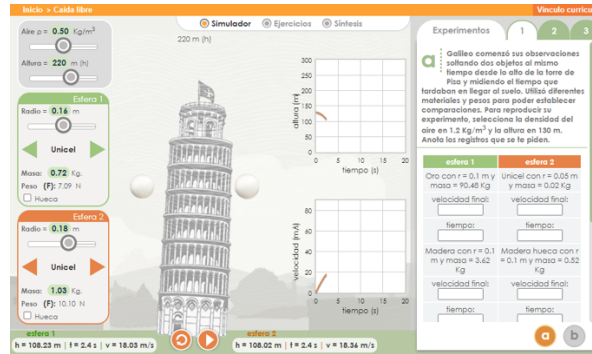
Inicio > Caída libre

Vínculo curricu

Simulador Ejercicios Síntesis

Aire ρ = 0.50 Kg/m³

Altura = 220 m (h)

220 m (h)

Esfera 1

Radio = 0.16 m

Unicel

Masa: 0.72 Kg.

Peso (F): 7.09 N

Hueca

Esfera 2

Radio = 0.18 m

Unicel

Masa: 1.03 Kg.

Peso (F): 10.10 N

Hueca

altura (m)

300
250
200
150
100
50
0

0 5 10 15 20

tiempo (s)

velocidad (m/s)

300
250
200
150
100
50
0

0 5 10 15 20

tiempo (s)

esfera 1

h = 108.23 m | t = 2.4 s | v = 18.03 m/s

esfera 2

h = 108.02 m | t = 2.4 s | v = 18.36 m/s

Experimentos 1 2 3

a Galileo comenzó sus observaciones soltando dos objetos al mismo tiempo desde lo alto de la torre de Pisa y midiendo el tiempo que tardaban en llegar al suelo. Utilizó diferentes materiales y pesos para poder establecer comparaciones. Para reproducir su experimento, selecciona la densidad del aire en 1.2 Kg/m³ y la altura en 130 m. Anota los registros que se te piden.

| esfera 1 | esfera 2 |
|---|---|
| Oro con r = 0.1 m y masa = 90.48 Kg | Unicel con r = 0.05 m y masa = 0.02 Kg |
| velocidad final: | velocidad final: |
| tiempo: | tiempo: |
| Madera con r = 0.1 m y masa = 3.62 Kg | Madera hueca con r = 0.1 m y masa = 0.52 Kg |
| velocidad final: | velocidad final: |
| tiempo: | tiempo: |

a b